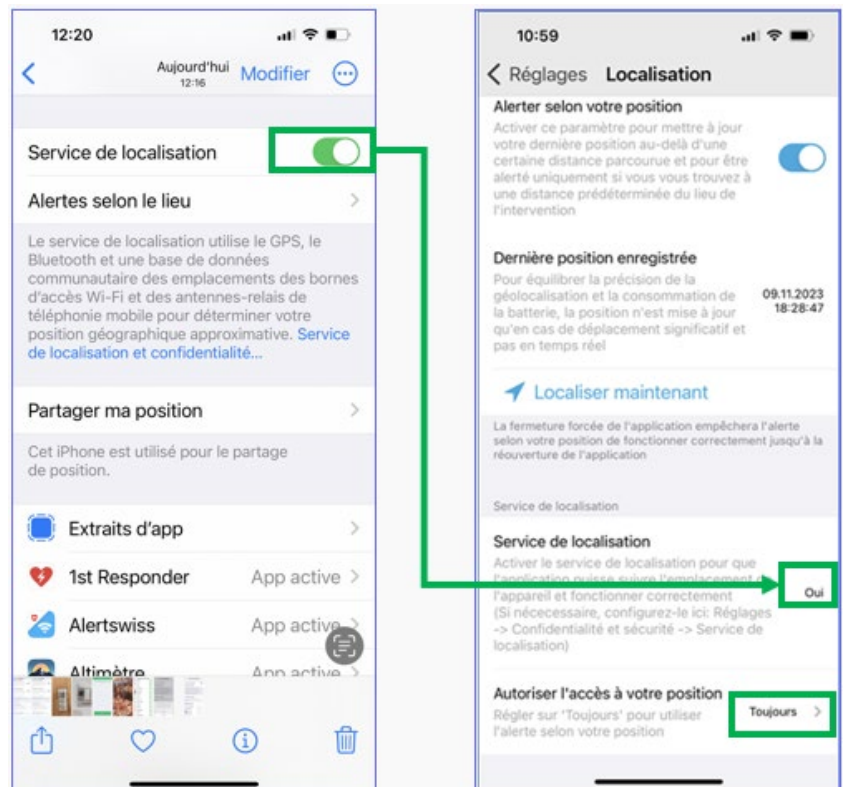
12:20

Aujourd'hui
12:16
Modifier

Service de localisation

Alertes selon le lieu

Le service de localisation utilise le GPS, le Bluetooth et une base de données communautaire des emplacements des bornes d'accès Wi-Fi et des antennes-relais de téléphonie mobile pour déterminer votre position géographique approximative. Service de localisation et confidentialité…

Partager ma position

Cet iPhone est utilisé pour le partage de position.

Extraits d'app

1st Responder App active

Alertswiss App active

Altimètre App active

10:59

Réglages Localisation

Alerter selon votre position

Activer ce paramètre pour mettre à jour votre dernière position au-delà d'une certaine distance parcourue et pour être alerté uniquement si vous vous trouvez à une distance prédéterminée du lieu de l'intervention

Dernière position enregistrée

Pour équilibrer la précision de la géolocalisation et la consommation de la batterie, la position n'est mise à jour qu'en cas de déplacement significatif et pas en temps réel

09.11.2023 18:28:47

Localiser maintenant

La fermeture forcée de l'application empêchera l'alerte selon votre position de fonctionner correctement jusqu'à la réouverture de l'application

Service de localisation

Service de localisation

Activer le service de localisation pour que l'application puisse suivre l'emplacement de l'appareil et fonctionner correctement (Si nécessaire, configurez-le ici: Réglages -> Confidentialité et sécurité -> Service de localisation)

Oui

Autoriser l'accès à votre position

Régler sur 'Toujours' pour utiliser l'alerte selon votre position

Toujours